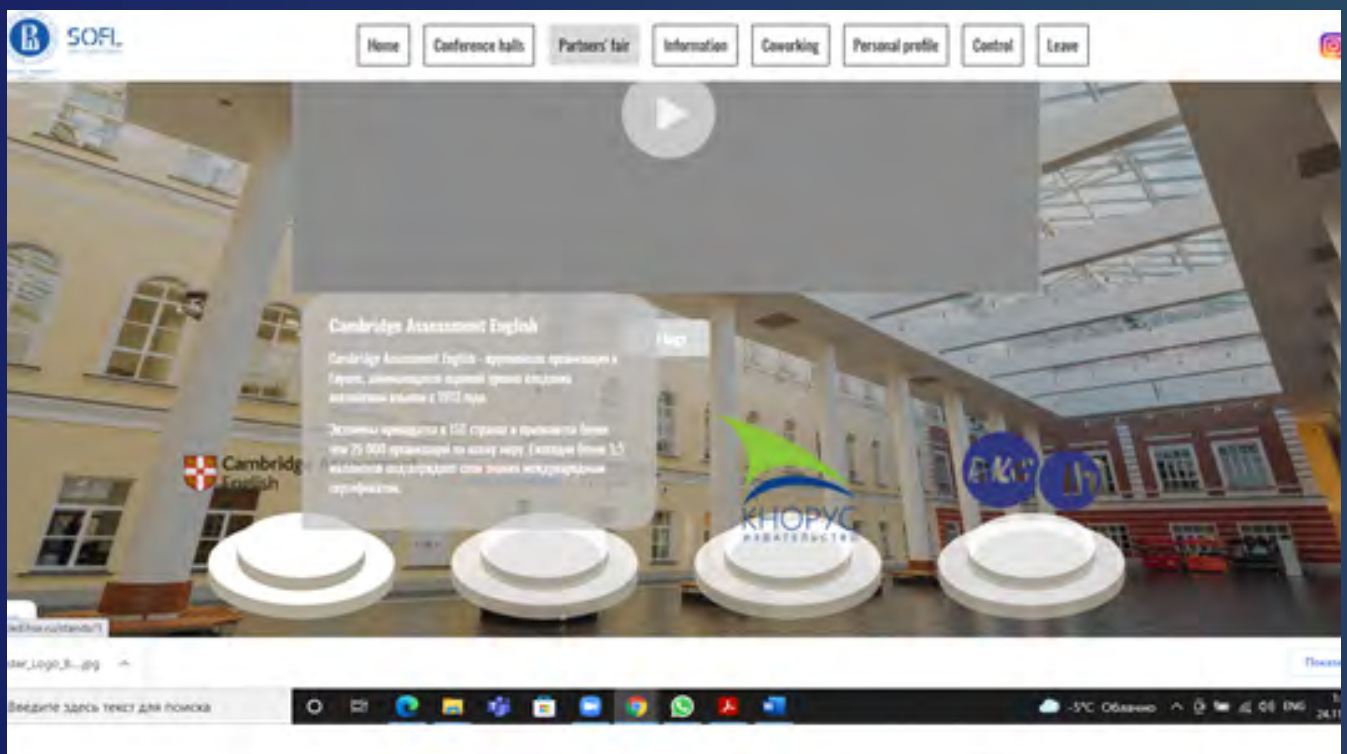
SOFL

Home | Conference halls | Partners' fair | Information | Coworking | Personal profile | Control | Leave

Cambridge Assessment English

Cambridge Assessment English - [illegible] организация в Европе, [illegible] знания иностранными языками с 1913 года.

Экзамены проводятся в 150 странах и признаются более чем 25 000 организаций по всему миру. Ежегодно более 5,5 миллионов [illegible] свои знания международными сертификатами.

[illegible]

Cambridge English

КНОРУС
издательство

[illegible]

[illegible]/stands/1

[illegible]_Logo_B....jpg

Показ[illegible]

Введите здесь текст для поиска

-5°C Облачно ENG
24.11